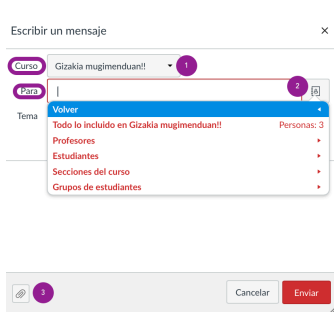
Escribir un mensaje

×

Curso

Gizakia mugimenduan!!

1

Para

2

Tema

Volver

Todo lo incluido en Gizakia mugimenduan!!

Personas: 3

Profesores

Estudiantes

Secciones del curso

Grupos de estudiantes

3

Cancelar

Enviar